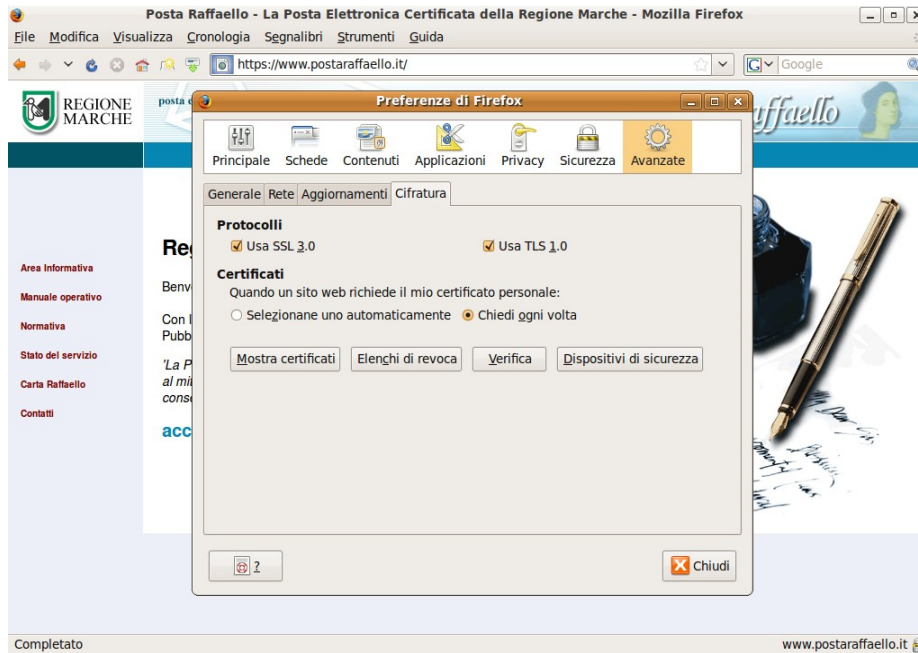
Posta Raffaello - La Posta Elettronica Certificata della Regione Marche - Mozilla Firefox

File Modifica Visualizza Cronologia Segnalibri Strumenti Guida

https://www.postaraffaello.it/

Google

REGIONE MARCHE

posta e

ffaello

Area Informativa
Manuale operativo
Normativa
Stato del servizio
Carta Raffaello
Contatti

Re

Benv

Con l
Pubb

'La P
al mi
cons

acc

Preferenze di Firefox

Principale Schede Contenuti Applicazioni Privacy Sicurezza Avanzate

Generale Rete Aggiornamenti Cifratura

Protocolli
Usa SSL 3.0
Usa TLS 1.0

Certificati
Quando un sito web richiede il mio certificato personale:
Selezionane uno automaticamente Chiedi ogni volta

Mostra certificati Elenchi di revoca Verifica Dispositivi di sicurezza

?

Chiudi

Completato

www.postaraffaello.it